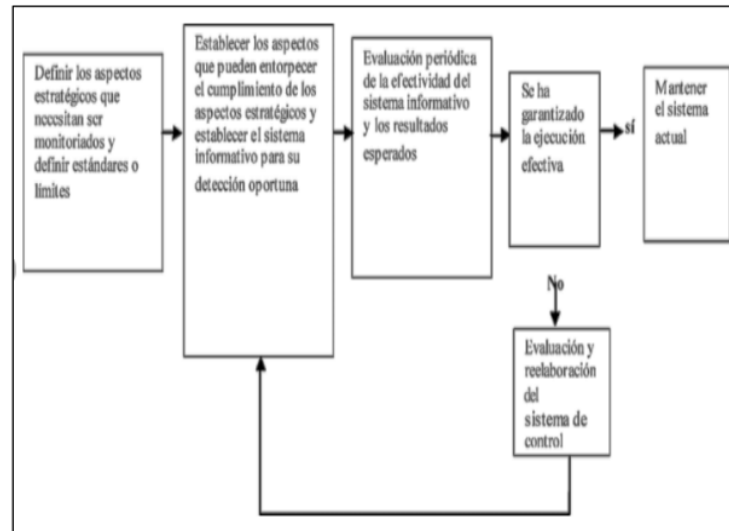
Definir los aspectos estratégicos que necesitan ser monitoriados y definir estándares o límites

Establecer los aspectos que pueden entorpecer el cumplimiento de los aspectos estratégicos y establecer el sistema informativo para su detección oportuna

Evaluación periódica de la efectividad del sistema informativo y los resultados esperados

Se ha garantizado la ejecución efectiva

sí

Mantener el sistema actual

No

Evaluación y reelaboración del sistema de control